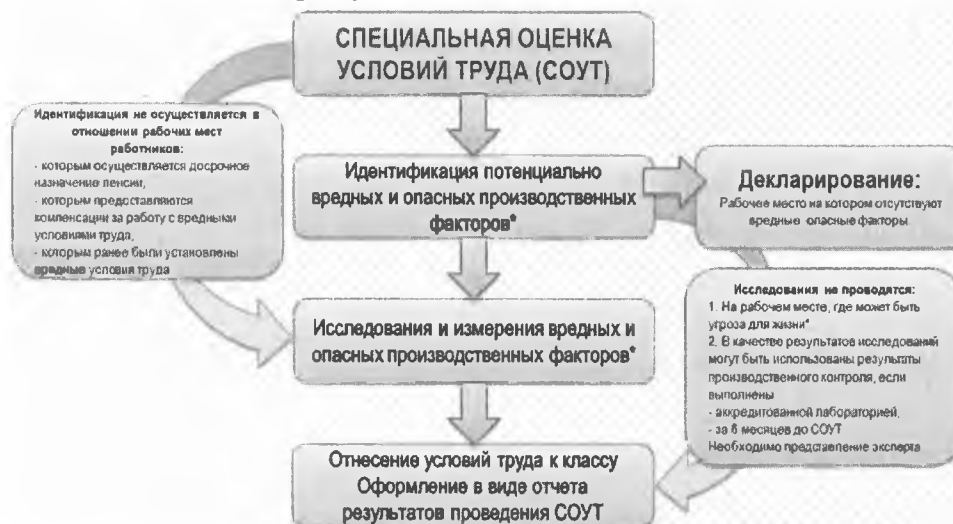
СПЕЦИАЛЬНАЯ ОЦЕНКА УСЛОВИЙ ТРУДА (СОУТ)

Идентификация не осуществляется в отношении рабочих мест работников:
- которым осуществляется досрочное назначение пенсии,
- которым предоставляются компенсации за работу с вредными условиями труда,
- которым ранее были установлены вредные условия труда

Идентификация потенциально вредных и опасных производственных факторов*

Декларирование:
Рабочее место на котором отсутствуют вредные опасные факторы

Исследования не проводятся:
1. На рабочем месте, где может быть угроза для жизни*
2. В качестве результатов исследований могут быть использованы результаты производственного контроля, если выполнены
- аккредитованной лабораторией,
- за 6 месяцев до СОУТ
Необходимо представление эксперта

Исследования и измерения вредных и опасных производственных факторов*

Отнесение условий труда к классу
Оформление в виде отчета результатов проведения СОУТ